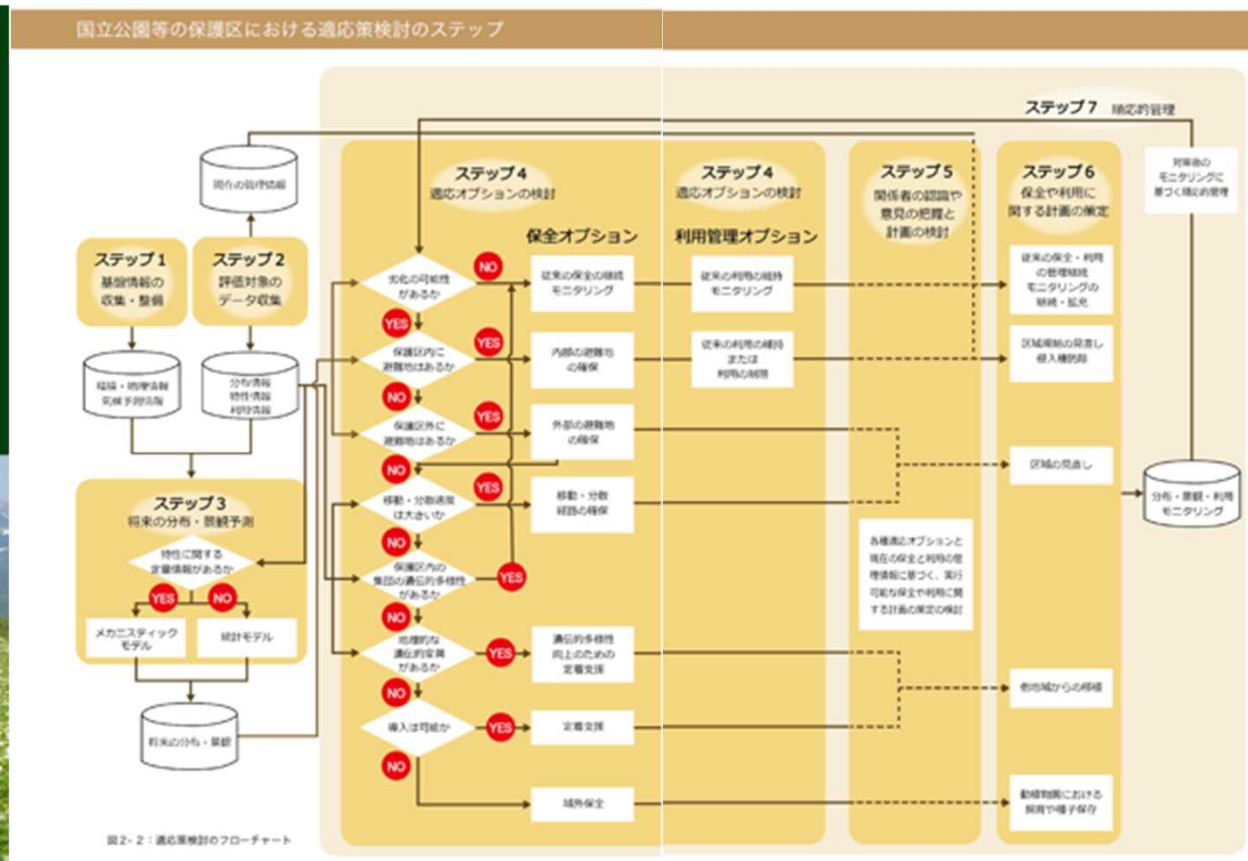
国立公園等の保護区における適応策検討のステップ

ステップ7 順応的管理

既存の管理情報

ステップ1
基盤情報の収集・整備

ステップ2
評価対象のデータ収集

環境・地理情報
気候予測情報

分布情報
特性情報
利用情報

ステップ3
将来の分布・景観予測

特性に関する定量情報があるか

YES NO

メカニスティックモデル

統計モデル

将来の分布・景観

ステップ4
適応オプションの検討

保全オプション

劣化の可能性があるか
NO
YES
保護区内に避難地はあるか
YES
NO
保護区外に避難地はあるか
YES
NO
移動・分散速度は大きいか
YES
NO
保護区内の集団の遺伝的多様性があるか
YES
NO
地理的な遺伝的変異があるか
YES
NO
導入は可能か
YES
NO

従来の保全の継続
モニタリング

内部の避難地の確保

外部の避難地の確保

移動・分散経路の確保

遺伝的多様性向上のための定着支援

定着支援

域外保全

ステップ4
適応オプションの検討

利用管理オプション

従来の利用の継続
モニタリング

従来の利用の継続または利用の制限

ステップ5
関係者の認識や意見の把握と計画の検討

各種適応オプションと現在の保全と利用の管理情報に基づく、実行可能な保全や利用に関する計画の策定の検討

ステップ6
保全や利用に関する計画の策定

従来の保全・利用の管理継続
モニタリングの継続・拡充

区域規制の見直し
侵入種防除

区域の見直し

他地域からの移植

動植物園における飼育や種子保存

対策後のモニタリングに基づく順応的管理

分布・景観・利用モニタリング

図2-2：適応策検討のフローチャート